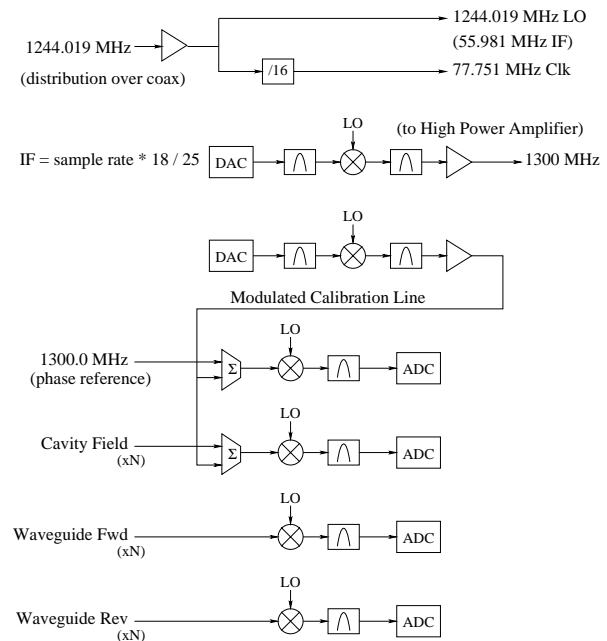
1244.019 MHz

(distribution over coax)

/16

1244.019 MHz LO
(55.981 MHz IF)

77.751 MHz Clk

LO

(to High Power Amplifier)

IF = sample rate * 18 / 25

DAC

1300 MHz

LO

DAC

Modulated Calibration Line

LO

1300.0 MHz
(phase reference)

Σ

ADC

LO

Cavity Field
(xN)

Σ

ADC

LO

Waveguide Fwd
(xN)

ADC

LO

Waveguide Rev
(xN)

ADC